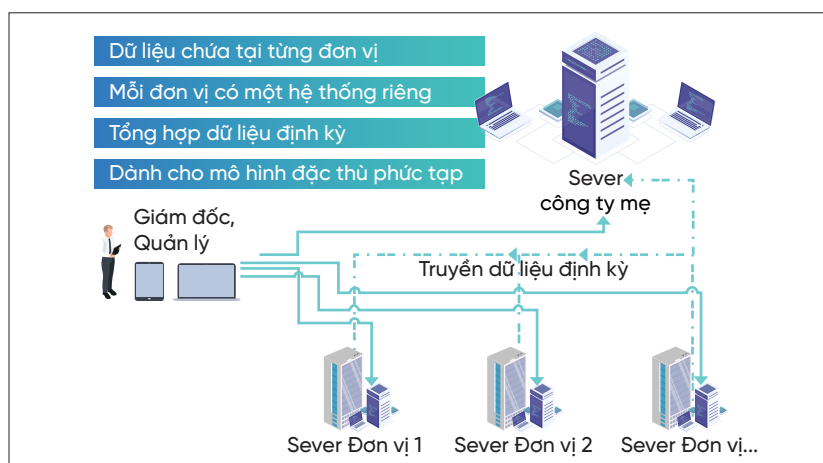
Dữ liệu chứa tại từng đơn vị

Mỗi đơn vị có một hệ thống riêng

Tổng hợp dữ liệu định kỳ

Dành cho mô hình đặc thù phức tạp

Sever công ty mẹ

Giám đốc, Quản lý

Truyền dữ liệu định kỳ

Sever Đơn vị 1

Sever Đơn vị 2

Sever Đơn vị...